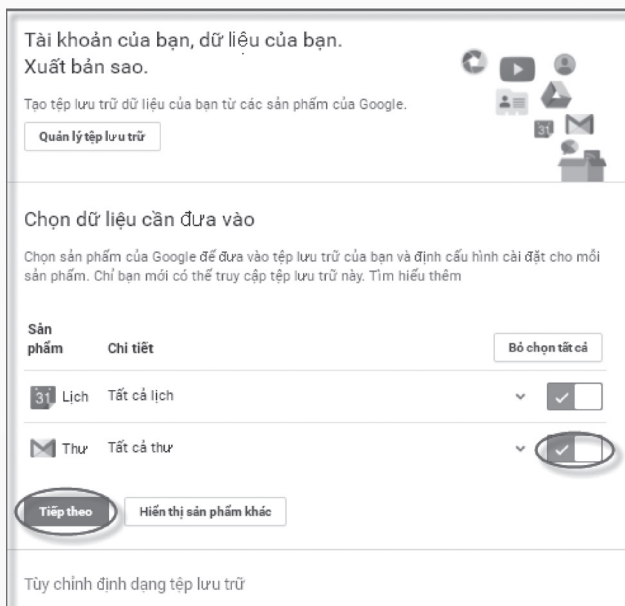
Tài khoản của bạn, dữ liệu của bạn.
Xuất bản sao.

Tạo tệp lưu trữ dữ liệu của bạn từ các sản phẩm của Google.

Quản lý tệp lưu trữ

31

Chọn dữ liệu cần đưa vào

Chọn sản phẩm của Google để đưa vào tệp lưu trữ của bạn và định cấu hình cài đặt cho mỗi sản phẩm. Chỉ bạn mới có thể truy cập tệp lưu trữ này. Tìm hiểu thêm

| Sản phẩm | Chi tiết | Bỏ chọn tất cả |
|---|---|---|
| 31 Lịch | Tất cả lịch | |
| Thư | Tất cả thư | |

Tiếp theo

Hiển thị sản phẩm khác

Tùy chỉnh định dạng tệp lưu trữ